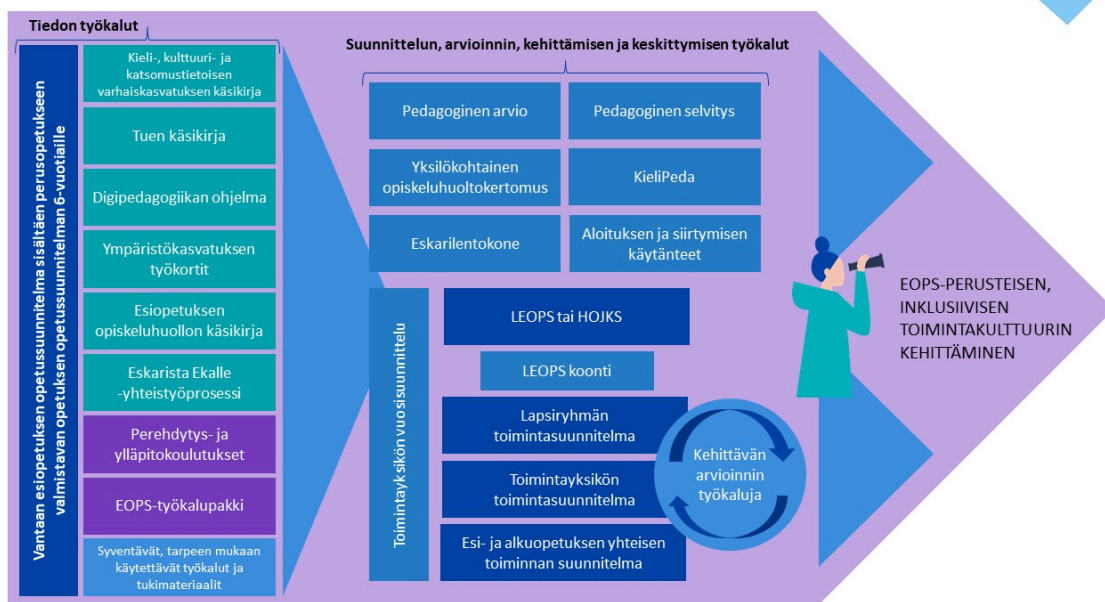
Tiedon työkalut

Vantaan esiopetuksen opetussuunnitelma sisältäen perusopetukseen valmistavan opetuksen opetussuunnitelman 6-vuotiaille

Kieli-, kulttuuri- ja katsomustietoisen varhaiskasvatuksen käsikirja

Tuen käsikirja

Digipedagogiikan ohjelma

Ympäristökasvatuksen työkortit

Esiopetuksen opiskeluhuollon käsikirja

Eskarista Ekalle -yhteistyöprosessi

Perehdytys- ja ylläpitokoulutukset

EOPS-työkalupakki

Syventävät, tarpeen mukaan käytettävät työkalut ja tukimateriaalit

Suunnittelun, arvioinnin, kehittämisen ja keskittymisen työkalut

Pedagoginen arvio

Pedagoginen selvitys

Yksilökohtainen opiskeluhuoltokertomus

KieliPeda

Eskarilentokone

Aloituksen ja siirtymisen käytänteet

Toimintayksikön vuosisuunnittelu

LEOPS tai HOJKS

LEOPS koonti

Lapsiryhmän toimintasuunnitelma

Toimintayksikön toimintasuunnitelma

Esi- ja alkuopetuksen yhteisen toiminnan suunnitelma

Kehittävän arvioinnin työkaluja

EOPS-PERUSTEISEN, INKLUSIIVISEN TOIMINTAKULTTUURIN KEHITTÄMINEN